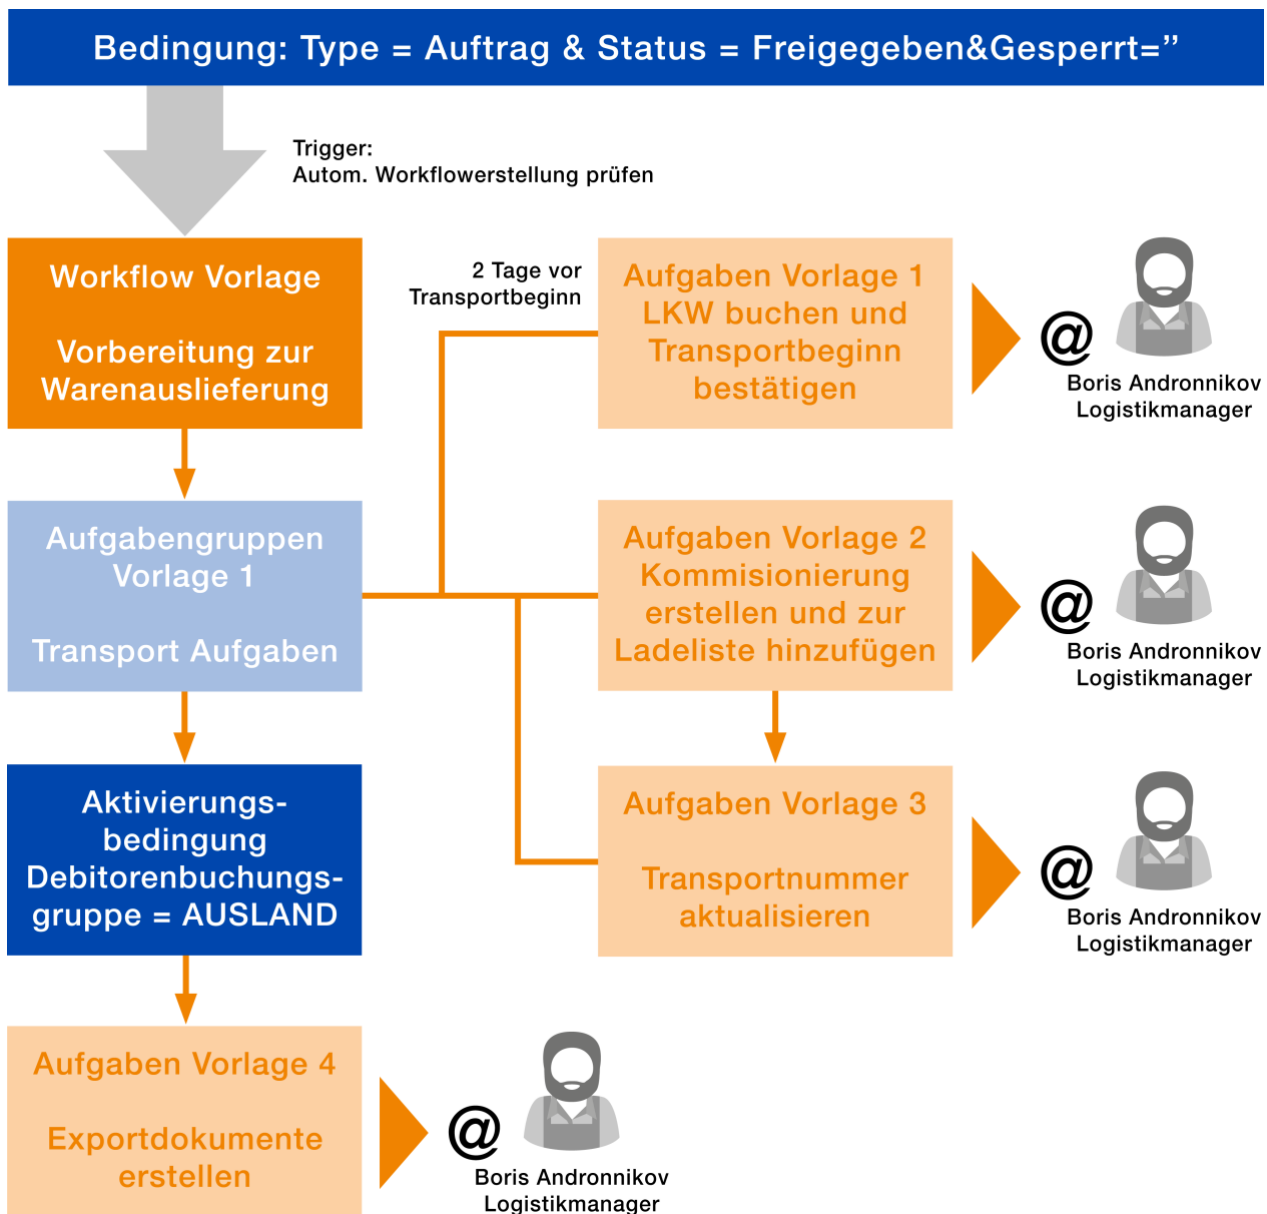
Bedingung: Type = Auftrag & Status = Freigegeben&Gesperrt=”

Trigger:
Autom. Workflowerstellung prüfen

Workflow Vorlage

Vorbereitung zur Warenauslieferung

2 Tage vor Transportbeginn

Aufgaben Vorlage 1 LKW buchen und Transportbeginn bestätigen

@

Boris Andronnikov
Logistikmanager

Aufgabengruppen Vorlage 1

Transport Aufgaben

Aufgaben Vorlage 2 Kommisionierung erstellen und zur Ladeliste hinzufügen

@

Boris Andronnikov
Logistikmanager

Aktivierungsbedingung Debitorenbuchungsgruppe = AUSLAND

Aufgaben Vorlage 3

Transportnummer aktualisieren

@

Boris Andronnikov
Logistikmanager

Aufgaben Vorlage 4

Exportdokumente erstellen

@

Boris Andronnikov
Logistikmanager